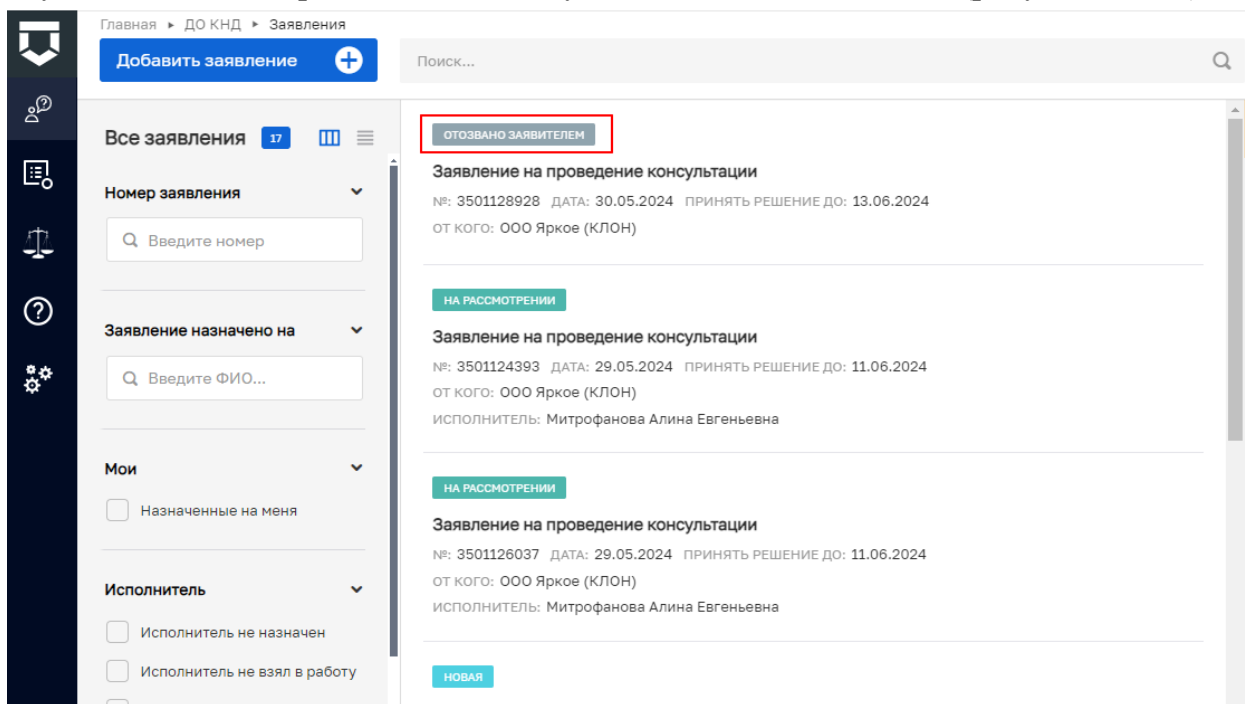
Главная ▸ ДО КНД ▸ Заявления

Добавить заявление

Поиск...

Все заявления 17

Номер заявления

Введите номер

Заявление назначено на

Введите ФИО...

Мои

Назначенные на меня

Исполнитель

Исполнитель не назначен

Исполнитель не взял в работу

ОТОЗВАНО ЗАЯВИТЕЛЕМ

Заявление на проведение консультации

№: 3501128928 ДАТА: 30.05.2024 ПРИНЯТЬ РЕШЕНИЕ ДО: 13.06.2024

ОТ КОГО: ООО Яркое (КЛОН)

НА РАССМОТРЕНИИ

Заявление на проведение консультации

№: 3501124393 ДАТА: 29.05.2024 ПРИНЯТЬ РЕШЕНИЕ ДО: 11.06.2024

ОТ КОГО: ООО Яркое (КЛОН)

ИСПОЛНИТЕЛЬ: Митрофанова Алина Евгеньевна

НА РАССМОТРЕНИИ

Заявление на проведение консультации

№: 3501126037 ДАТА: 29.05.2024 ПРИНЯТЬ РЕШЕНИЕ ДО: 11.06.2024

ОТ КОГО: ООО Яркое (КЛОН)

ИСПОЛНИТЕЛЬ: Митрофанова Алина Евгеньевна

НОВАЯ